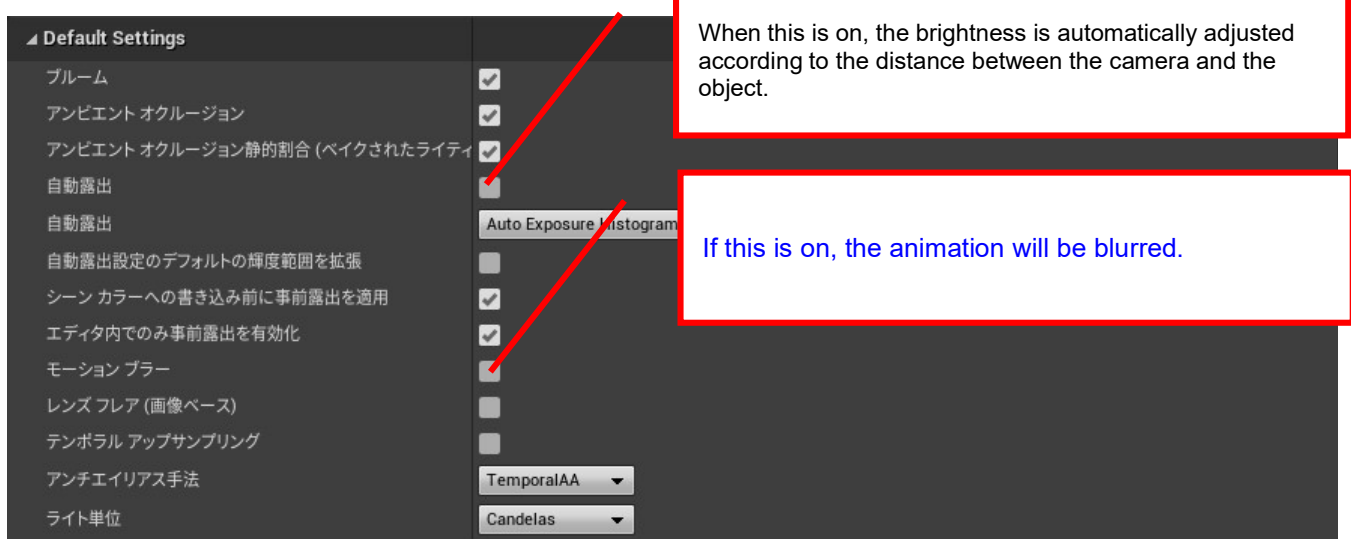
Default Settings

ブルーム

アンビエント オクルージョン

アンビエント オクルージョン静的割合 (ベイクされたライティ

自動露出

自動露出

自動露出設定のデフォルトの輝度範囲を拡張

シーン カラーへの書き込み前に事前露出を適用

エディタ内でのみ事前露出を有効化

モーション ブラー

レンズ フレア (画像ベース)

テンポラル アップサンプリング

アンチエイリアス手法

ライト単位

Auto Exposure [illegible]istogram

TemporalAA

Candelas

When this is on, the brightness is automatically adjusted according to the distance between the camera and the object.

If this is on, the animation will be blurred.